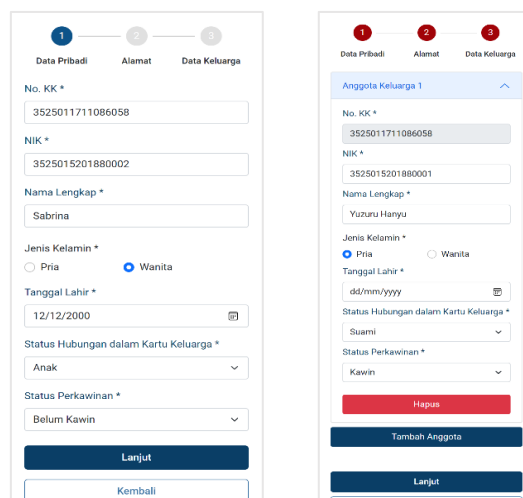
1
2
3
Data Pribadi
Alamat
Data Keluarga

No. KK *
3525011711086058

NIK *
3525015201880002

Nama Lengkap *
Sabrina

Jenis Kelamin *
Pria
Wanita

Tanggal Lahir *
12/12/2000

Status Hubungan dalam Kartu Keluarga *
Anak

Status Perkawinan *
Belum Kawin

Lanjut

Kembali

1
2
3
Data Pribadi
Alamat
Data Keluarga

Anggota Keluarga 1

No. KK *
3525011711086058

NIK *
3525015201880001

Nama Lengkap *
Yuzuru Hanyu

Jenis Kelamin *
Pria
Wanita

Tanggal Lahir *
dd/mm/yyyy

Status Hubungan dalam Kartu Keluarga *
Suami

Status Perkawinan *
Kawin

Hapus

Tambah Anggota

Lanjut